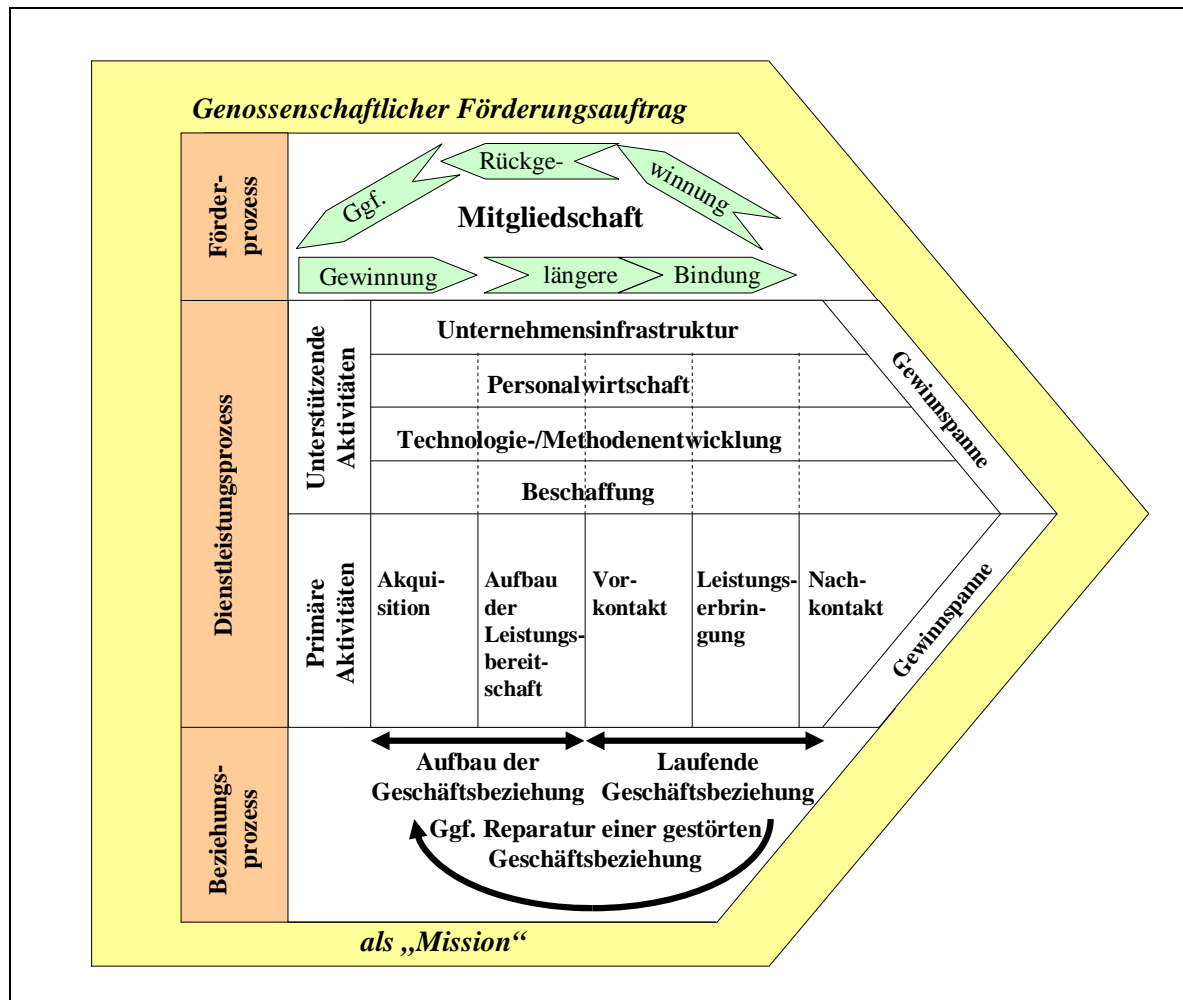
Genossenschaftlicher Förderungsauftrag

Förderprozess

Rückgewinnung

Ggf.

Mitgliedschaft

Gewinnung

längere

Bindung

Dienstleistungsprozess

Unterstützende Aktivitäten

Unternehmensinfrastruktur

Personalwirtschaft

Technologie-/Methodenentwicklung

Beschaffung

Gewinnspanne

Primäre Aktivitäten

Akquisition

Aufbau der Leistungsbereitschaft

Vorkontakt

Leistungserbringung

Nachkontakt

Gewinnspanne

Beziehungsprozess

Aufbau der Geschäftsbeziehung

Laufende Geschäftsbeziehung

Ggf. Reparatur einer gestörten Geschäftsbeziehung

als „Mission“